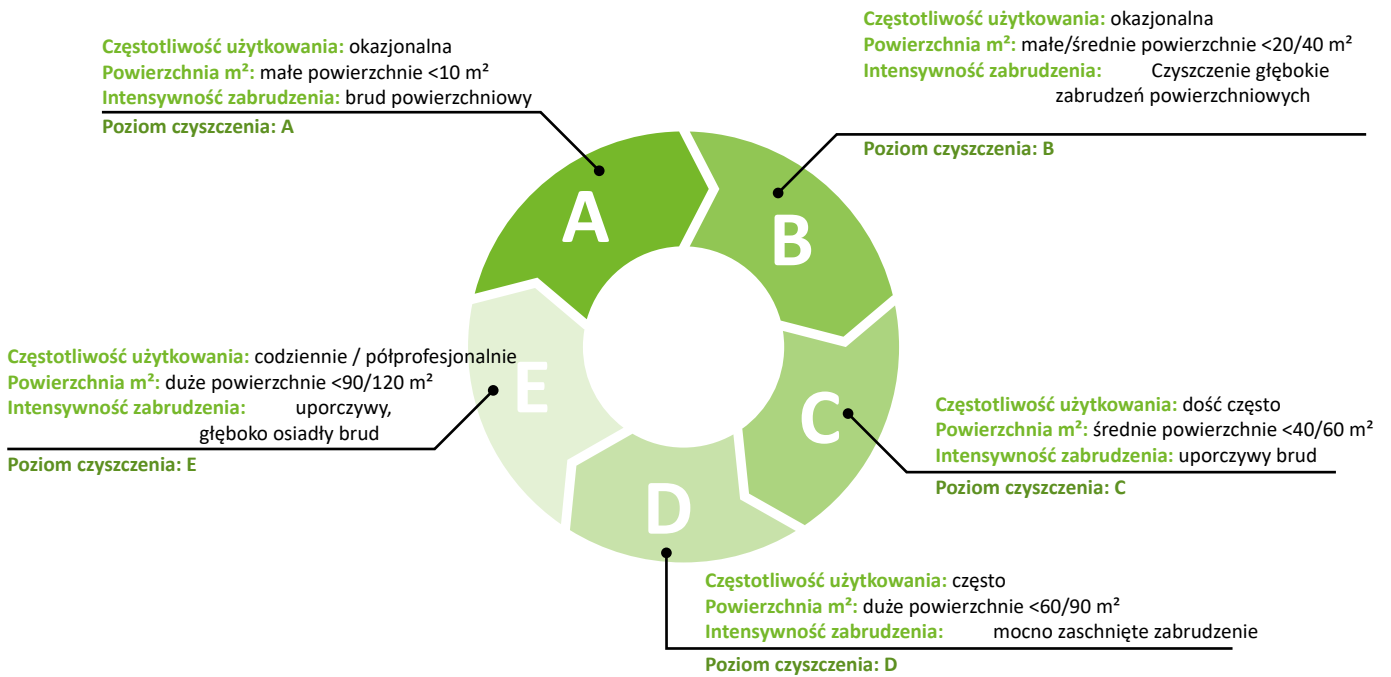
Częstotliwość użytkowania: okazjonalna
Powierzchnia m²: małe powierzchnie <10 m²
Intensywność zabrudzenia: brud powierzchniowy
Poziom czyszczenia: A

Częstotliwość użytkowania: okazjonalna
Powierzchnia m²: małe/średnie powierzchnie <20/40 m²
Intensywność zabrudzenia: Czyszczenie głębokie zabrudzeń powierzchniowych
Poziom czyszczenia: B

A

B

E

C

D

Częstotliwość użytkowania: codziennie / półprofesjonalnie
Powierzchnia m²: duże powierzchnie <90/120 m²
Intensywność zabrudzenia: uporczywy, głęboko osiadły brud
Poziom czyszczenia: E

Częstotliwość użytkowania: dość często
Powierzchnia m²: średnie powierzchnie <40/60 m²
Intensywność zabrudzenia: uporczywy brud
Poziom czyszczenia: C

Częstotliwość użytkowania: często
Powierzchnia m²: duże powierzchnie <60/90 m²
Intensywność zabrudzenia: mocno zaschnięte zabrudzenie
Poziom czyszczenia: D